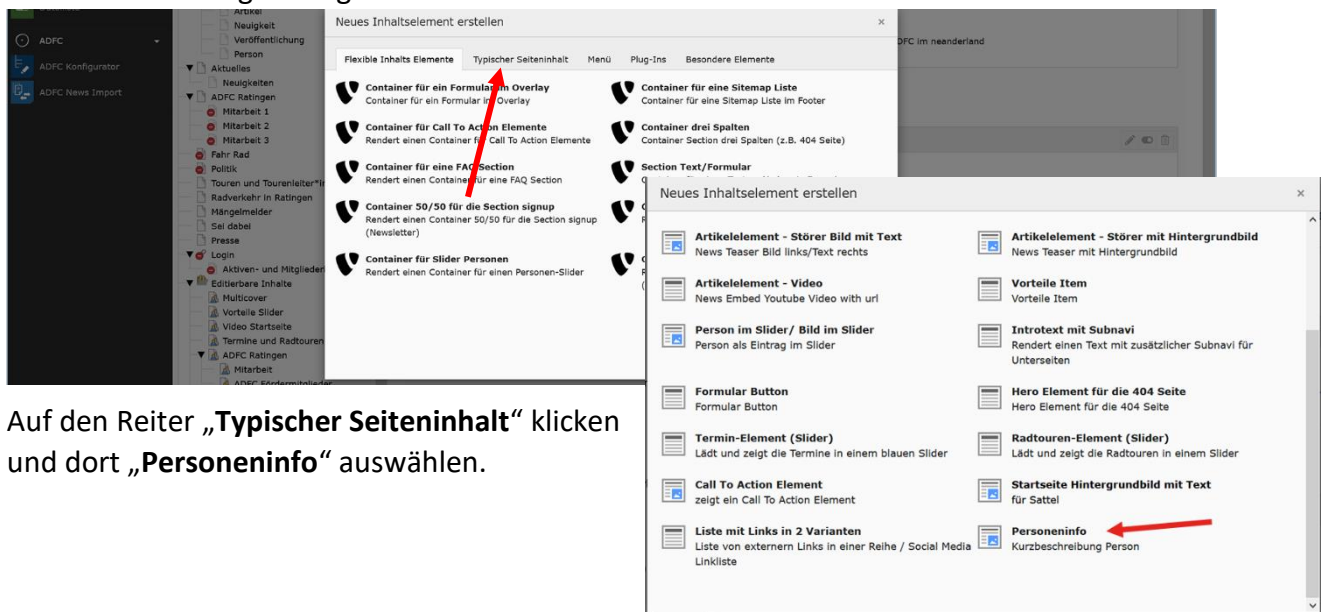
ADFC
ADFC Konfigurator
ADFC News Import

Artikel
Neuigkeit
Veröffentlichung
Person
Aktuelles
Neuigkeiten
ADFC Ratingen
Mitarbeit 1
Mitarbeit 2
Mitarbeit 3
Fahr Rad
Politik
Touren und Tourenleiter*in
Radverkehr in Ratingen
Mängelmelder
Sei dabei
Presse
Login
Aktiven- und Mitglieder
Editierbare Inhalte
Multicover
Vorteile Slider
Video Startseite
Termine und Radtouren
ADFC Ratingen
Mitarbeit
ADFC Fördermitglieder

DFC im neanderland

Neues Inhaltselement erstellen

Flexible Inhalts Elemente | Typischer Seiteninhalt | Menü | Plug-Ins | Besondere Elemente

Container für ein Formular im Overlay
Container für ein Formular im Overlay

Container für eine Sitemap Liste
Container für eine Sitemap Liste im Footer

Container für Call To Action Elemente
Rendert einen Container für Call To Action Elemente

Container drei Spalten
Container Section drei Spalten (z.B. 404 Seite)

Container für eine FAQ Section
Rendert einen Container für eine FAQ Section

Section Text/Formular

Container 50/50 für die Section signup
Rendert einen Container 50/50 für die Section signup (Newsletter)

Container für Slider Personen
Rendert einen Container für einen Personen-Slider

Neues Inhaltselement erstellen

Artikelelement - Störer Bild mit Text
News Teaser Bild links/Text rechts

Artikelelement - Störer mit Hintergrundbild
News Teaser mit Hintergrundbild

Artikelelement - Video
News Embed Youtube Video with url

Vorteile Item
Vorteile Item

Person im Slider/ Bild im Slider
Person als Eintrag im Slider

Introtext mit Subnavi
Rendert einen Text mit zusätzlicher Subnavi für Unterseiten

Formular Button
Formular Button

Hero Element für die 404 Seite
Hero Element für die 404 Seite

Termin-Element (Slider)
Lädt und zeigt die Termine in einem blauen Slider

Radtouren-Element (Slider)
Lädt und zeigt die Radtouren in einem Slider

Call To Action Element
zeigt ein Call To Action Element

Startseite Hintergrundbild mit Text
für Sattel

Liste mit Links in 2 Varianten
Liste von externern Links in einer Reihe / Social Media Linkliste

Personeninfo
Kurzbeschreibung Person

Auf den Reiter „**Typischer Seiteninhalt**“ klicken und dort „**Personeninfo**“ auswählen.